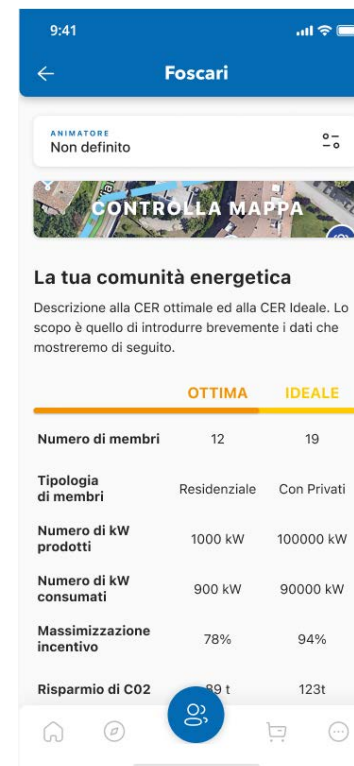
9:41

Foscari

ANIMATORE
Non definito

CONTROLLA MAPPA

La tua comunità energetica

Descrizione alla CER ottimale ed alla CER Ideale. Lo scopo è quello di introdurre brevemente i dati che mostreremo di seguito.

| | OTTIMA | IDEALE |
|---|---|---|
| Numero di membri | 12 | 19 |
| Tipologia di membri | Residenziale | Con Privati |
| Numero di kW prodotti | 1000 kW | 100000 kW |
| Numero di kW consumati | 900 kW | 90000 kW |
| Massimizzazione incentivo | 78% | 94% |
| Risparmio di C02 | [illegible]9 t | 123t |